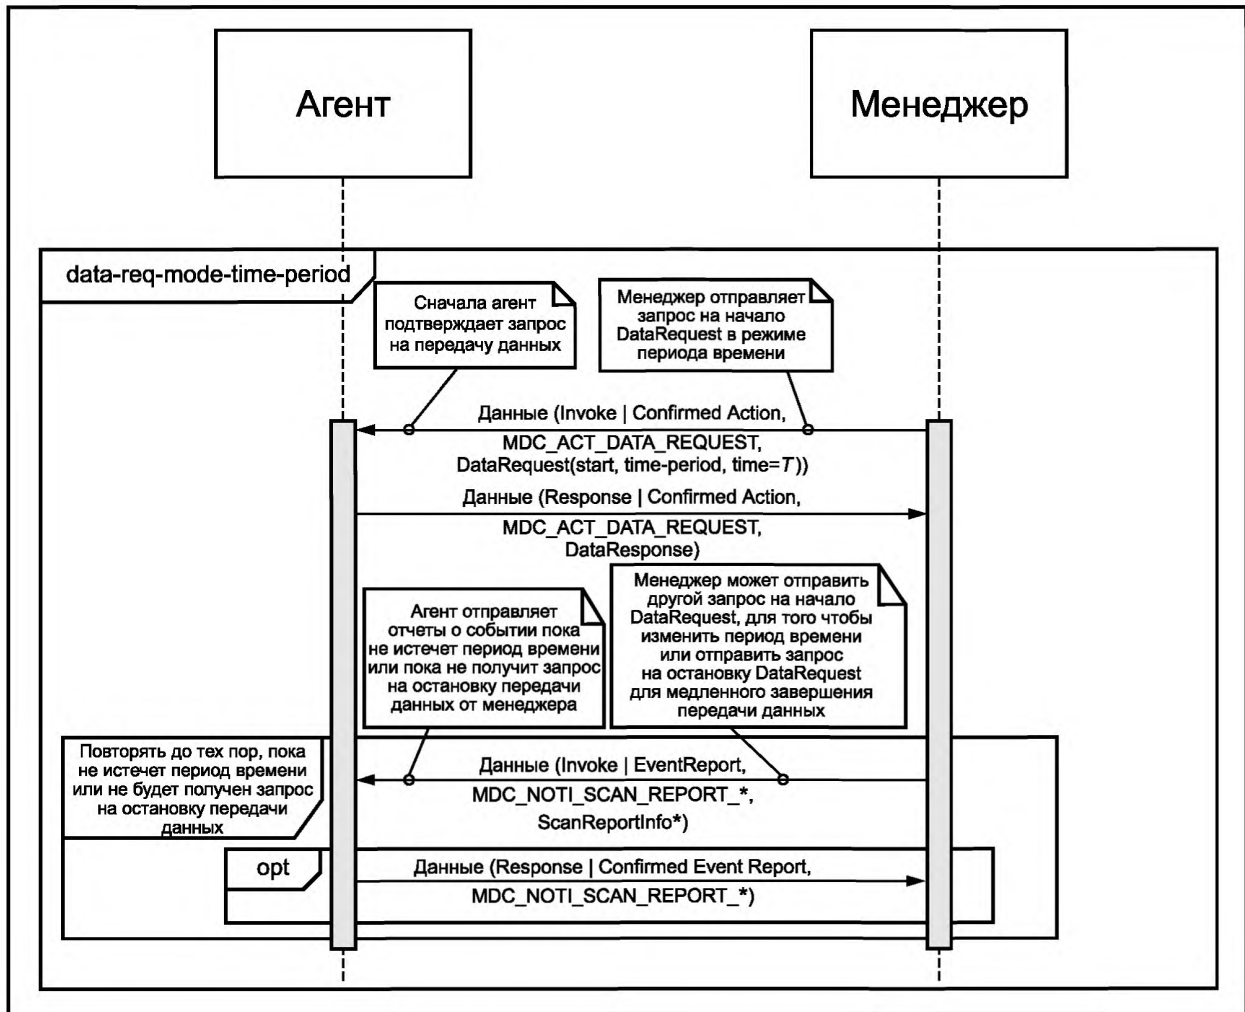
Агент

Менеджер

data-req-mode-time-period

Сначала агент подтверждает запрос на передачу данных

Менеджер отправляет запрос на начало DataRequest в режиме периода времени

Данные (Invoke | Confirmed Action, MDC_ACT_DATA_REQUEST, DataRequest(start, time-period, time=$T$))

Данные (Response | Confirmed Action, MDC_ACT_DATA_REQUEST, DataResponse)

Агент отправляет отчеты о событии пока не истечет период времени или пока не получит запрос на остановку передачи данных от менеджера

Менеджер может отправить другой запрос на начало DataRequest, для того чтобы изменить период времени или отправить запрос на остановку DataRequest для медленного завершения передачи данных

Повторять до тех пор, пока не истечет период времени или не будет получен запрос на остановку передачи данных

Данные (Invoke | EventReport, MDC_NOTI_SCAN_REPORT_*, ScanReportInfo*)

opt

Данные (Response | Confirmed Event Report, MDC_NOTI_SCAN_REPORT_*)